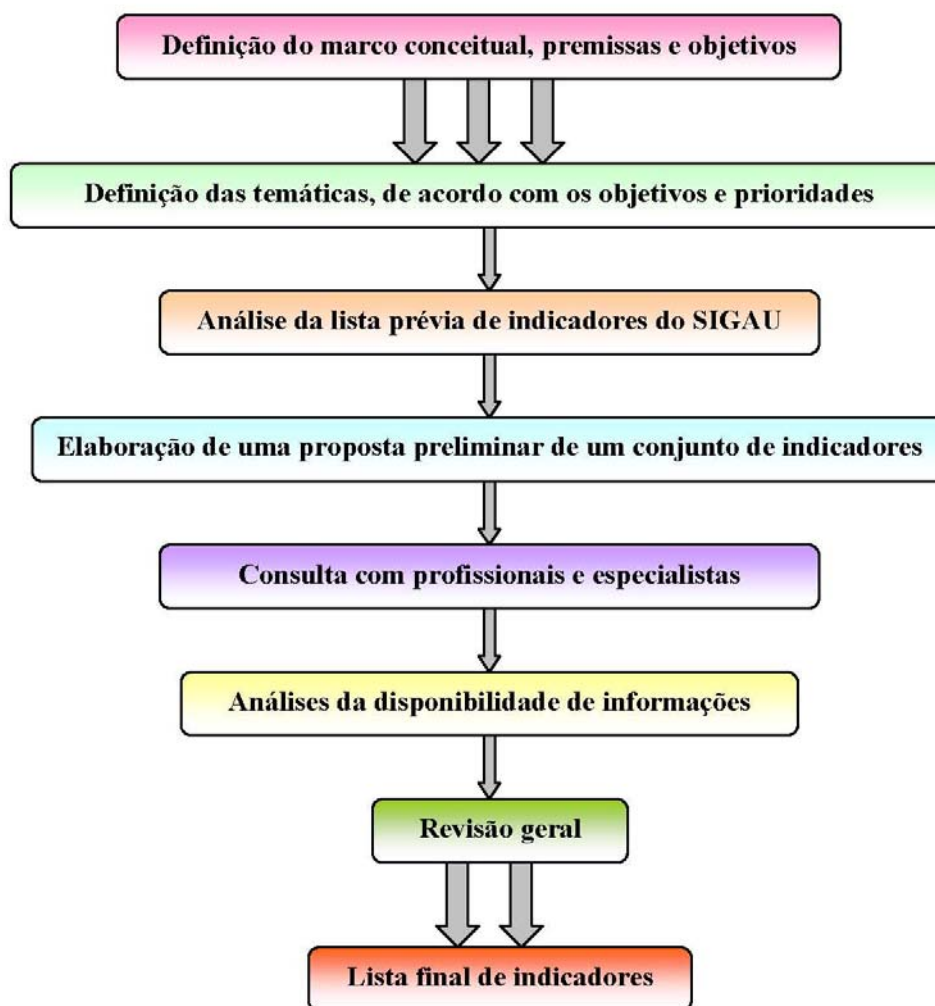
Definição do marco conceitual, premissas e objetivos

Definição das temáticas, de acordo com os objetivos e prioridades

Análise da lista prévia de indicadores do SIGAU

Elaboração de uma proposta preliminar de um conjunto de indicadores

Consulta com profissionais e especialistas

Análises da disponibilidade de informações

Revisão geral

Lista final de indicadores